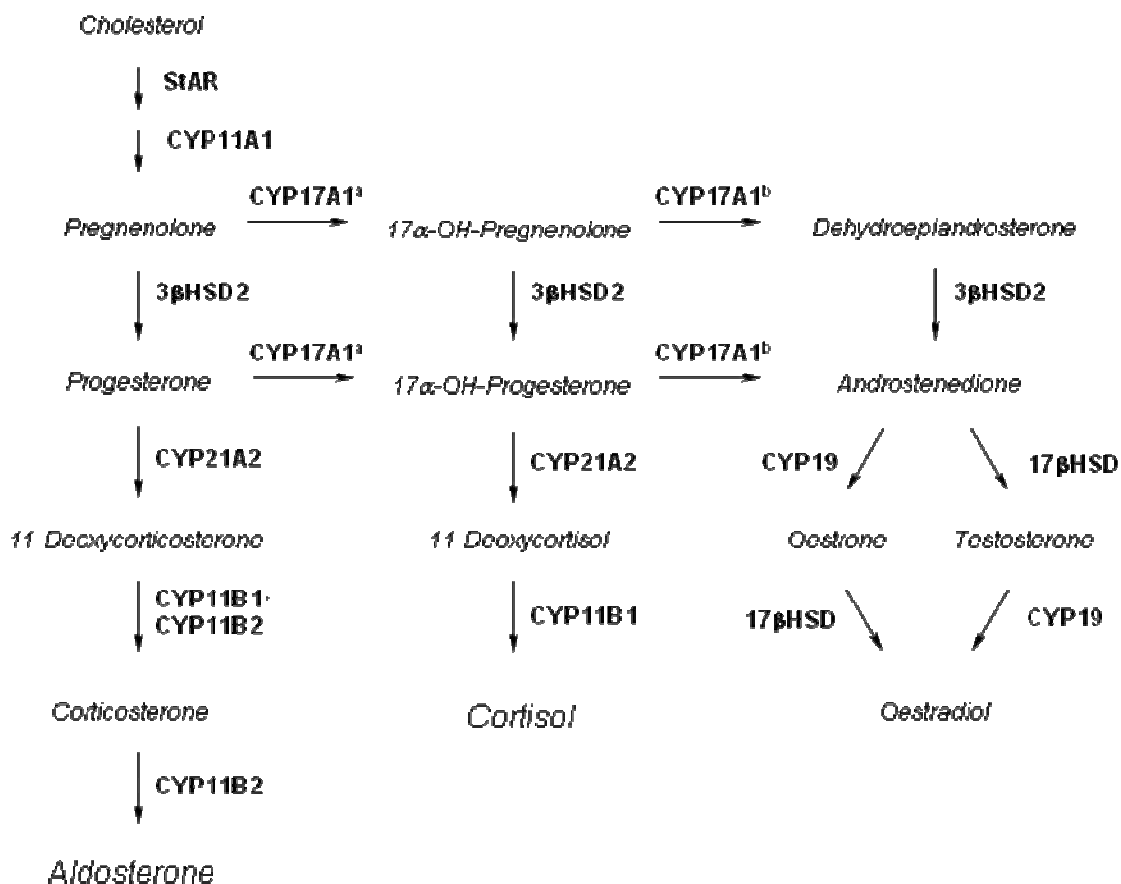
Cholesterol

StAR

CYP11A1

Pregnenolone CYP17A1$^{a}$ 17α-OH-Pregnenolone CYP17A1$^{b}$ Dehydroepiandrosterone

3βHSD2 3βHSD2 3βHSD2

Progesterone CYP17A1$^{a}$ 17α-OH-Progesterone CYP17A1$^{b}$ Androstenedione

CYP21A2 CYP21A2 CYP19 17βHSD

11 Deoxycorticosterone 11 Deoxycortisol Oestrone Testosterone

CYP11B1, CYP11B2 CYP11B1 17βHSD CYP19

Corticosterone Cortisol Oestradiol

CYP11B2

Aldosterone